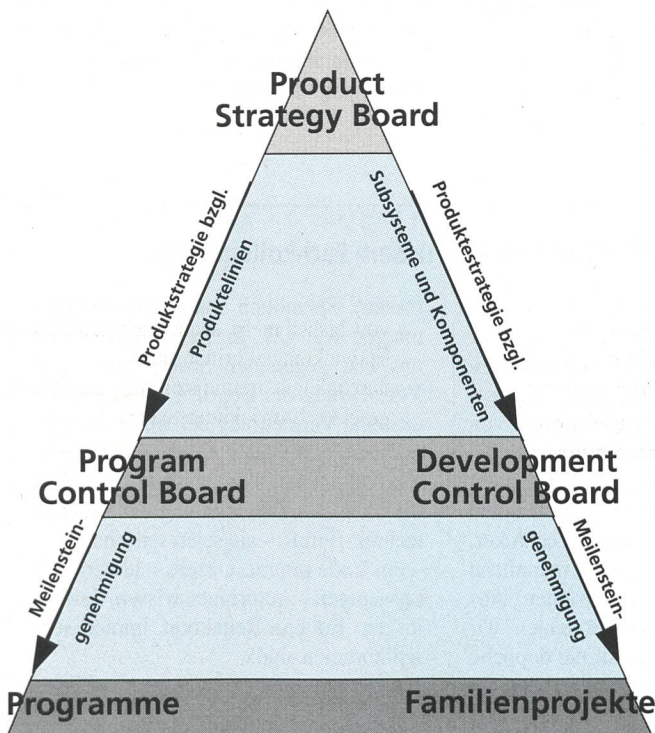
Product Strategy Board

Produktstrategie bzgl. Produktelinien

Produktestrategie bzgl. Subsysteme und Komponenten

Program Control Board

Development Control Board

Meilensteingenehmigung

Meilensteingenehmigung

Programme

Familienprojekte